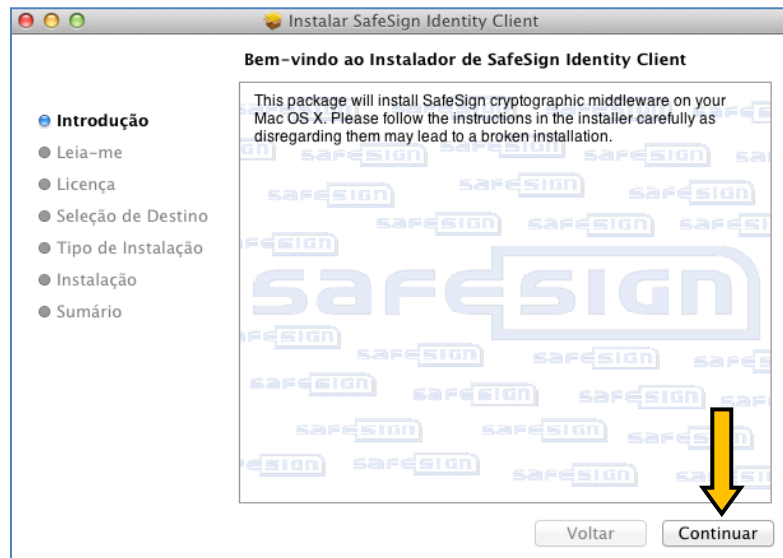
Instalar SafeSign Identity Client

Bem-vindo ao Instalador de SafeSign Identity Client

Introdução
Leia-me
Licença
Seleção de Destino
Tipo de Instalação
Instalação
Sumário

This package will install SafeSign cryptographic middleware on your Mac OS X. Please follow the instructions in the installer carefully as disregarding them may lead to a broken installation.

safesign

Voltar
Continuar